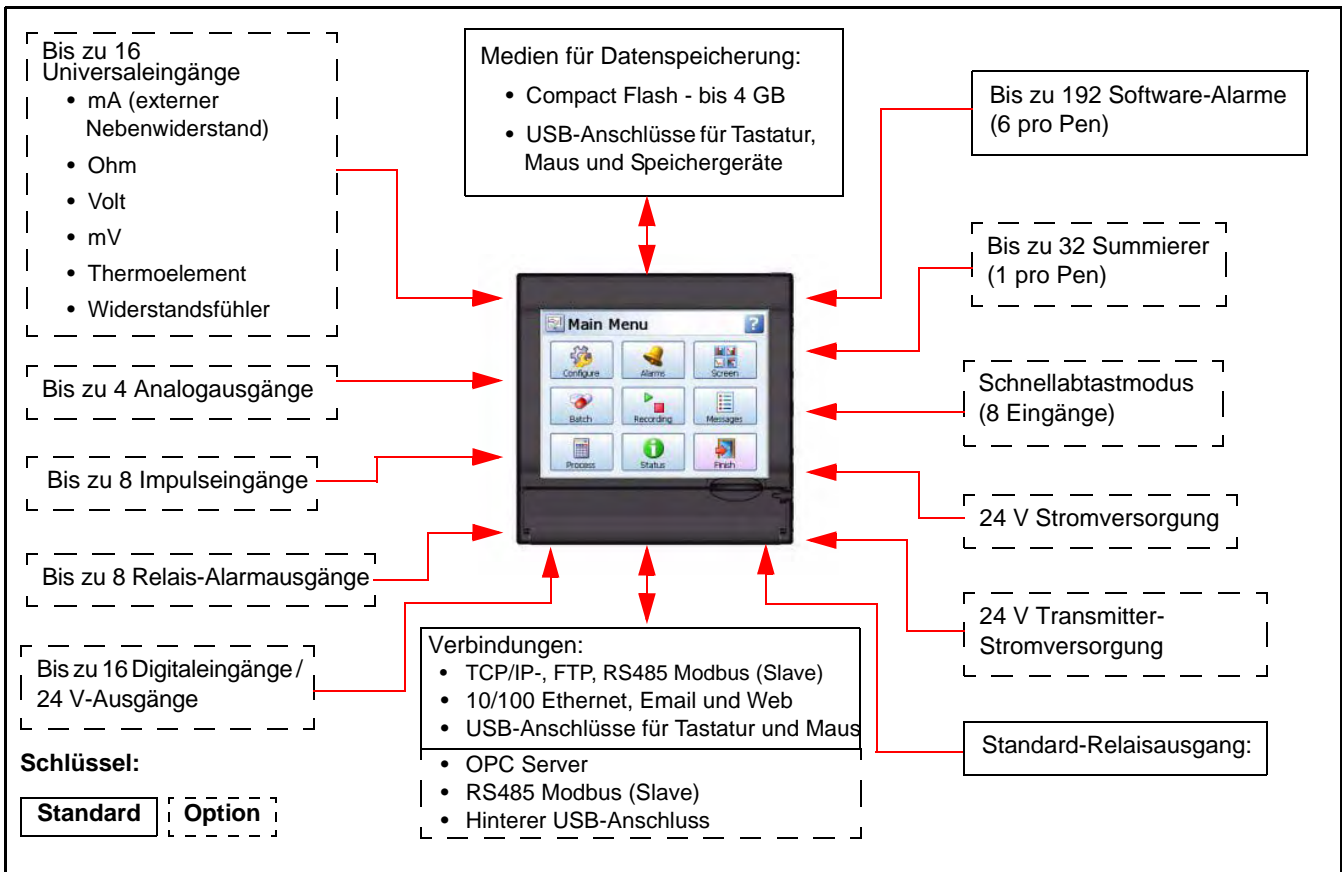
Bis zu 16 Universaleingänge
- mA (externer Nebenwiderstand)
- Ohm
- Volt
- mV
- Thermoelement
- Widerstandsfühler

Medien für Datenspeicherung:
- Compact Flash - bis 4 GB
- USB-Anschlüsse für Tastatur, Maus und Speichergeräte

Bis zu 192 Software-Alarme (6 pro Pen)

Bis zu 32 Summierer (1 pro Pen)

Main Menu
Configure
Alarms
Screen
Batch
Recording
Messages
Process
Status
Finish

Bis zu 4 Analogausgänge

Schnellabtastmodus (8 Eingänge)

Bis zu 8 Impulseingänge

24 V Stromversorgung

Bis zu 8 Relais-Alarmausgänge

24 V Transmitter-Stromversorgung

Bis zu 16 Digitaleingänge / 24 V-Ausgänge

Verbindungen:
- TCP/IP-, FTP, RS485 Modbus (Slave)
- 10/100 Ethernet, Email und Web
- USB-Anschlüsse für Tastatur und Maus

- OPC Server
- RS485 Modbus (Slave)
- Hinterer USB-Anschluss

Standard-Relaisausgang:

Schlüssel:

Standard
Option